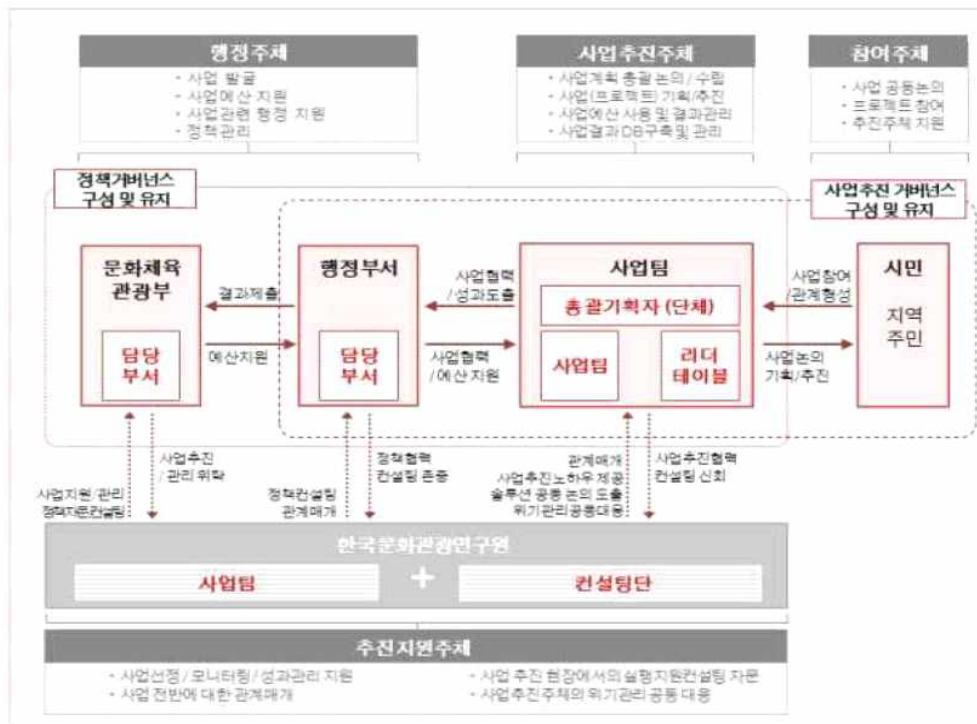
행정주체

- 사업 발굴
- 사업예산 지원
- 사업관련 행정 지원
- 정책관리

사업추진주체

- 사업계획 총괄 논의 / 수립
- 사업(프로젝트) 기획/추진
- 사업예산 사용 및 결과관리
- 사업결과 DB구축 및 관리

참여주체

- 사업 공동논의
- 프로젝트 참여
- 추진주체 지원

정책거버넌스 구성 및 유지

사업추진 거버넌스 구성 및 유지

문화체육관광부

담당부서

결과제출

예산지원

행정부서

담당부서

사업협력 / 성과도출

사업협력 / 예산지원

사업팀

총괄기획자 (단체)

사업팀

리더테이블

사업참여 / 관계형성

사업논의 기획/추진

시민

지역주민

사업지원 / 관리 정책지원컨설팅

사업추진 / 관리 위탁

정책컨설팅 관계매개

정책협력 컨설팅 존중

관계매개 사업추진노하우 제공 솔루션 공동 논의 도출 위기관리공동대응

사업추진협력 컨설팅 신뢰

한국문화관광연구원

사업팀

+

컨설팅단

추진지원주체

- 사업선정 / 모니터링 / 성과관리 지원
- 사업 전반에 대한 관계매개
- 사업 추진 현장에서의 실행지원컨설팅 자문
- 사업추진주체의 위기관리 공동 대응